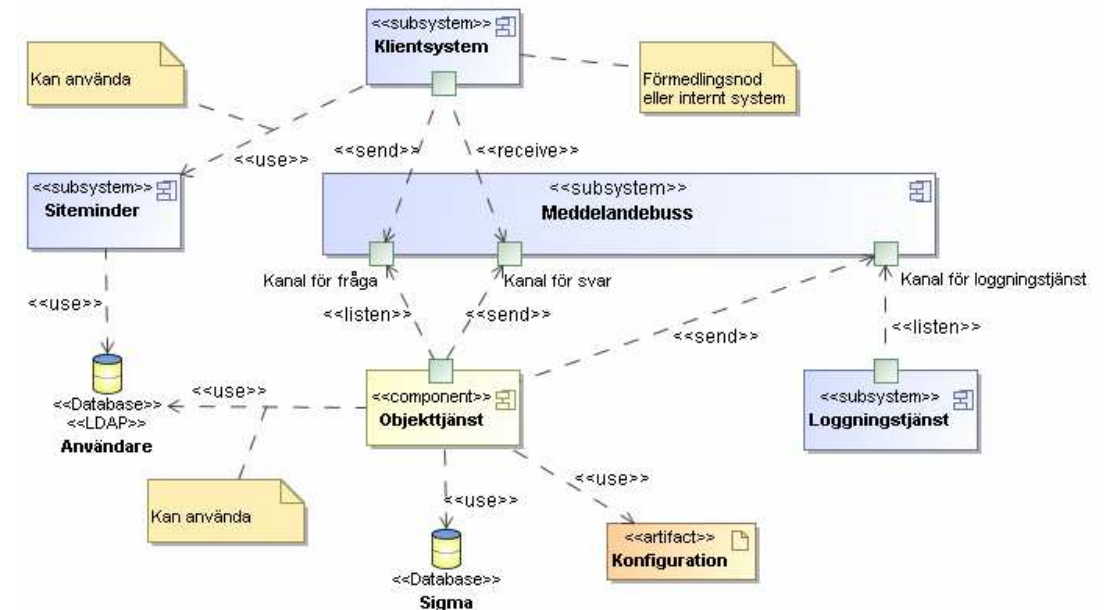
<<subsystem>>
Klientsystem

Kan använda

Förmedlingsnod eller internt system

<<use>>

<<send>>

<<receive>>

<<subsystem>>
Siteminder

<<subsystem>>
Meddelandebuss

Kanal för fråga

Kanal för svar

Kanal för loggningstjänst

<<use>>

<<listen>>

<<send>>

<<send>>

<<listen>>

<<Database>>
<<LDAP>>
Användare

<<use>>

<<component>>
Objekttjänst

<<subsystem>>
Loggningstjänst

<<use>>

<<use>>

Kan använda

<<artifact>>
Konfiguration

<<Database>>
Sigma